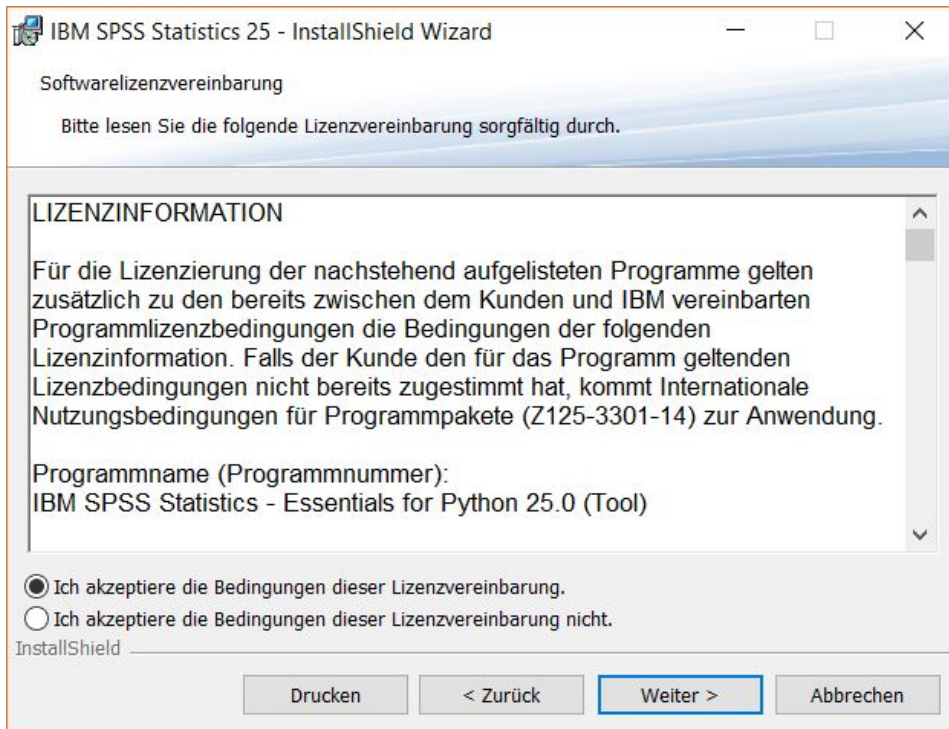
IBM SPSS Statistics 25 - InstallShield Wizard

Softwarelizenzvereinbarung

Bitte lesen Sie die folgende Lizenzvereinbarung sorgfältig durch.

LIZENZINFORMATION

Für die Lizenzierung der nachstehend aufgelisteten Programme gelten zusätzlich zu den bereits zwischen dem Kunden und IBM vereinbarten Programmlizenzbedingungen die Bedingungen der folgenden Lizenzinformation. Falls der Kunde den für das Programm geltenden Lizenzbedingungen nicht bereits zugestimmt hat, kommt Internationale Nutzungsbedingungen für Programmpakete (Z125-3301-14) zur Anwendung.

Programmname (Programmnummer):
IBM SPSS Statistics - Essentials for Python 25.0 (Tool)

Ich akzeptiere die Bedingungen dieser Lizenzvereinbarung.
Ich akzeptiere die Bedingungen dieser Lizenzvereinbarung nicht.

InstallShield

Drucken | < Zurück | Weiter > | Abbrechen